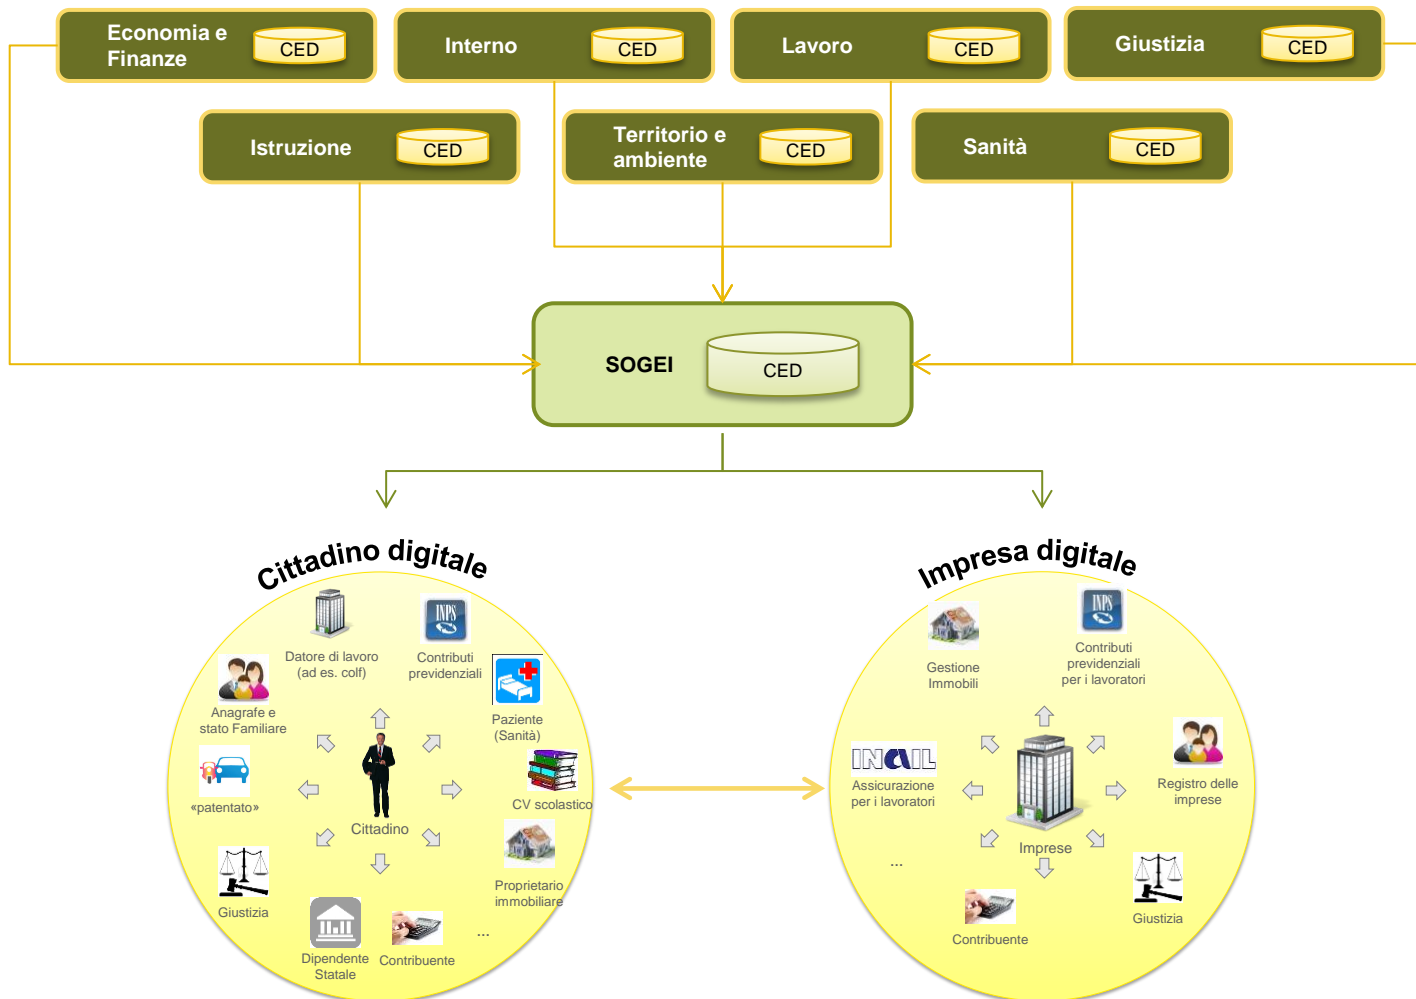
Economia e Finanze CED
Interno CED
Lavoro CED
Giustizia CED
Istruzione CED
Territorio e ambiente CED
Sanità CED

SOGEI CED

Cittadino digitale
Datore di lavoro (ad es. colf)
Contributi previdenziali
Anagrafe e stato Familiare
Paziente (Sanità)
«patentato»
CV scolastico
Cittadino
Proprietario immobiliare
Giustizia
Dipendente Statale
Contribuente
...

Impresa digitale
Gestione Immobili
INPS
Contributi previdenziali per i lavoratori
INAIL
Assicurazione per i lavoratori
Registro delle imprese
Imprese
...
Giustizia
Contribuente